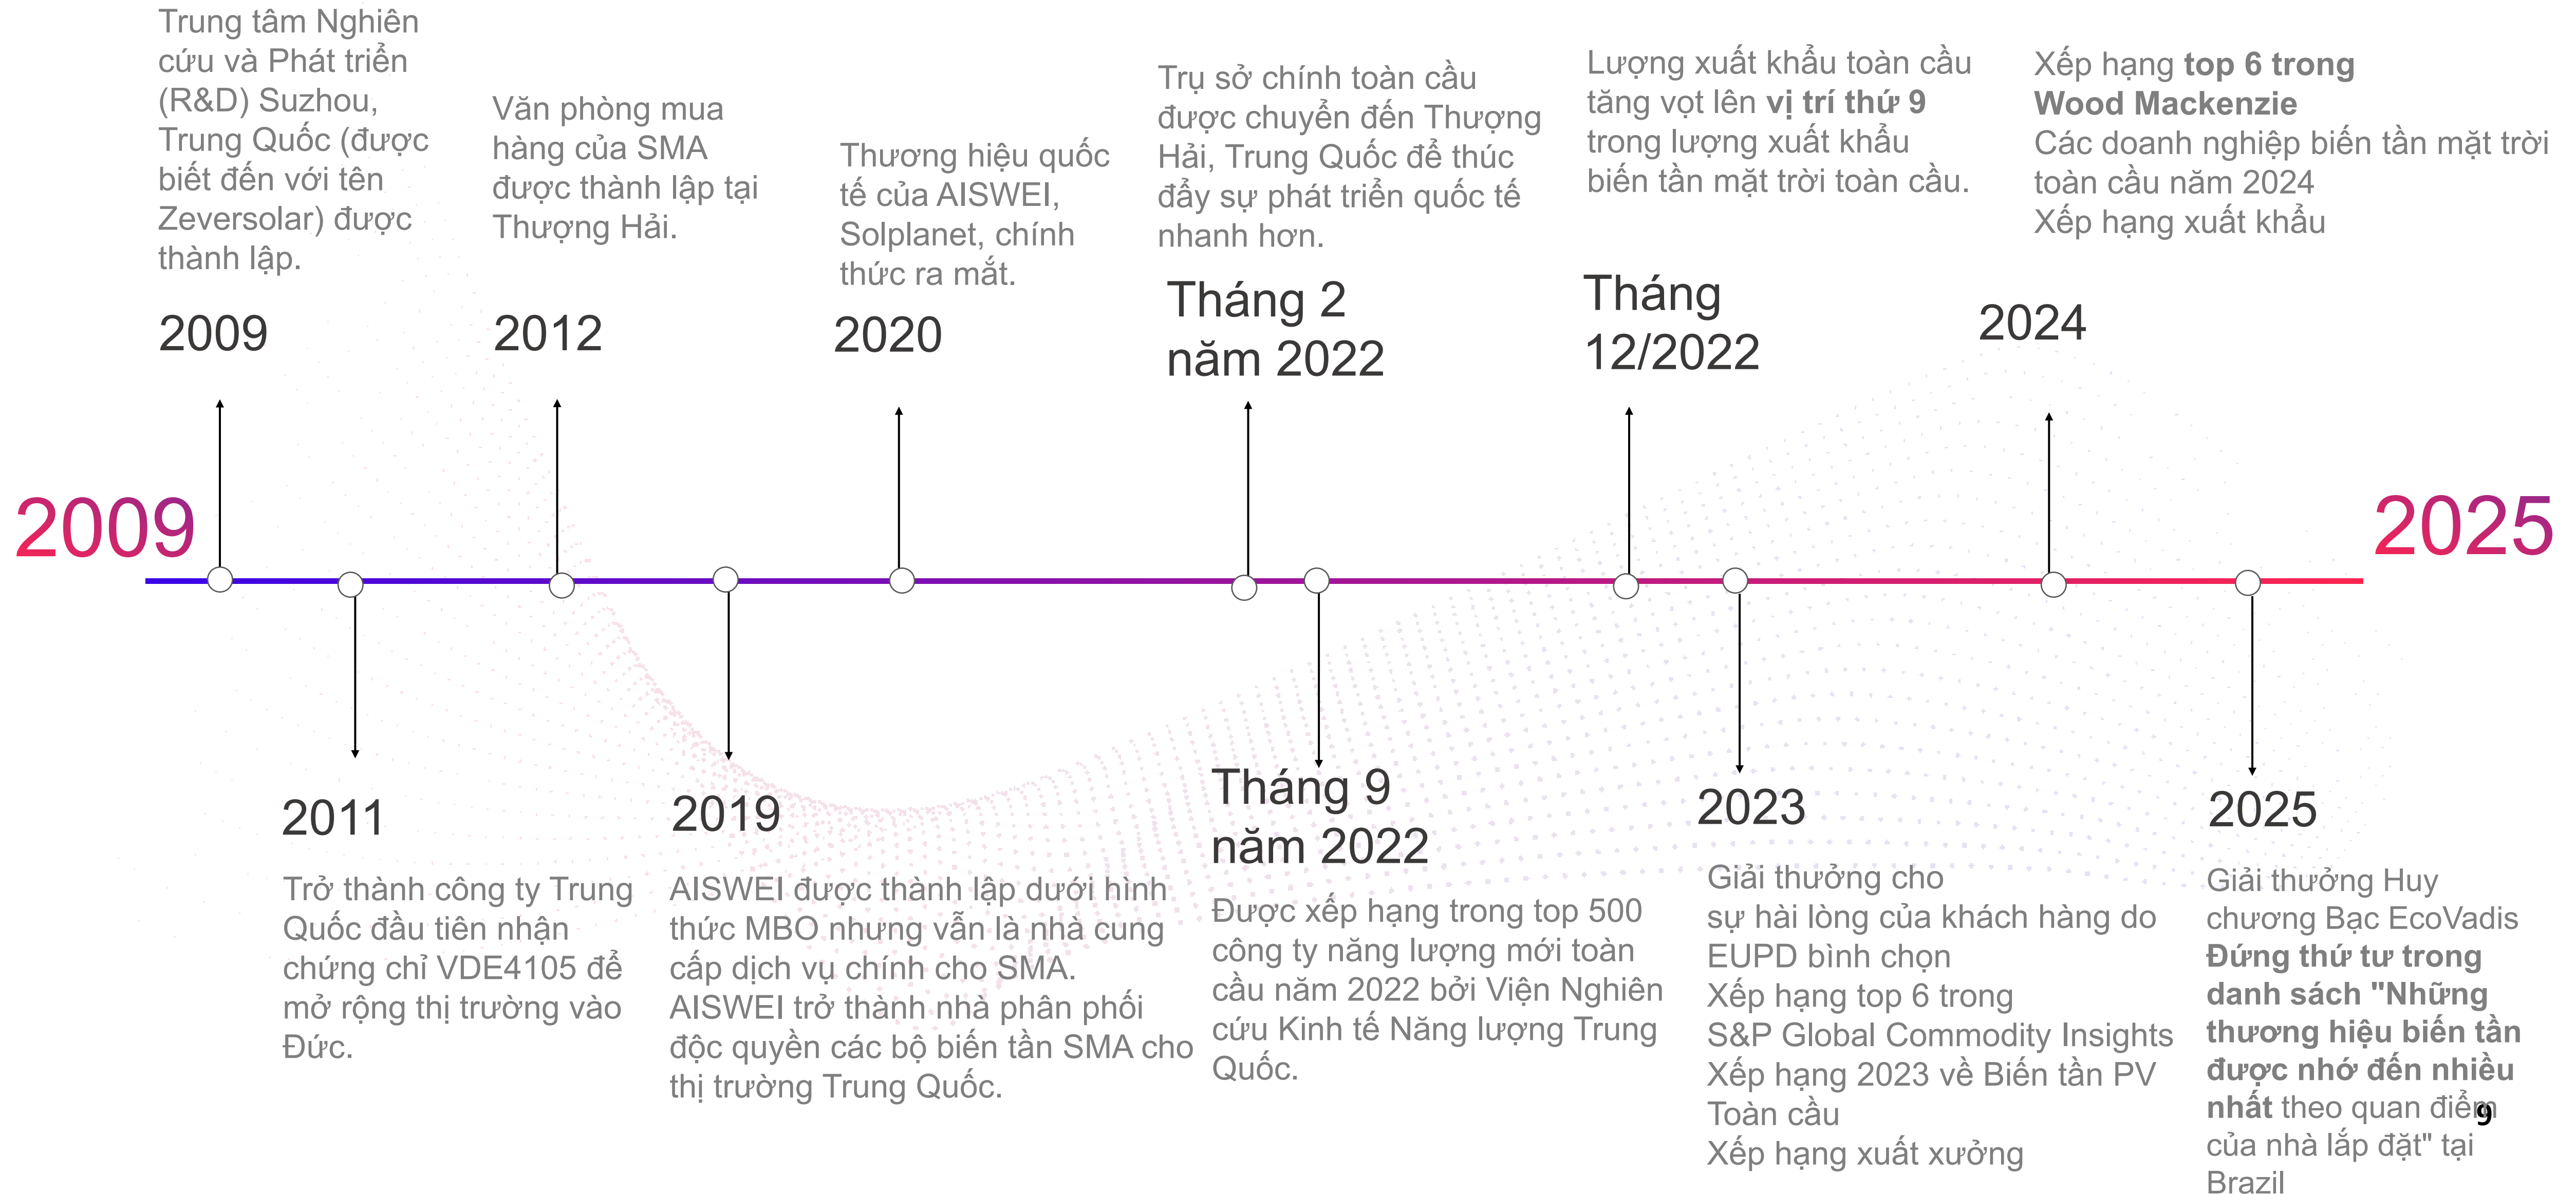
2009

Trung tâm Nghiên cứu và Phát triển (R&D) Suzhou, Trung Quốc (được biết đến với tên Zeversolar) được thành lập.

2009

Văn phòng mua hàng của SMA được thành lập tại Thượng Hải.

2012

Thương hiệu quốc tế của AISWEI, Solplanet, chính thức ra mắt.

2020

Trụ sở chính toàn cầu được chuyển đến Thượng Hải, Trung Quốc để thúc đẩy sự phát triển quốc tế nhanh hơn.

Tháng 2 năm 2022

Lượng xuất khẩu toàn cầu tăng vọt lên **vị trí thứ 9** trong lượng xuất khẩu biến tần mặt trời toàn cầu.

Tháng 12/2022

Xếp hạng **top 6 trong Wood Mackenzie**
Các doanh nghiệp biến tần mặt trời toàn cầu năm 2024
Xếp hạng xuất khẩu

2024

2025

2011

Trở thành công ty Trung Quốc đầu tiên nhận chứng chỉ VDE4105 để mở rộng thị trường vào Đức.

2019

AISWEI được thành lập dưới hình thức MBO nhưng vẫn là nhà cung cấp dịch vụ chính cho SMA. AISWEI trở thành nhà phân phối độc quyền các bộ biến tần SMA cho thị trường Trung Quốc.

Tháng 9 năm 2022

Được xếp hạng trong top 500 công ty năng lượng mới toàn cầu năm 2022 bởi Viện Nghiên cứu Kinh tế Năng lượng Trung Quốc.

2023

Giải thưởng cho sự hài lòng của khách hàng do EUPD bình chọn
Xếp hạng top 6 trong S&P Global Commodity Insights
Xếp hạng 2023 về Biến tần PV Toàn cầu
Xếp hạng xuất xưởng

2025

Giải thưởng Huy chương Bạc EcoVadis
**Đứng thứ tư trong danh sách "Những thương hiệu biến tần được nhớ đến nhiều nhất** theo quan điểm của nhà lắp đặt" tại Brazil

9